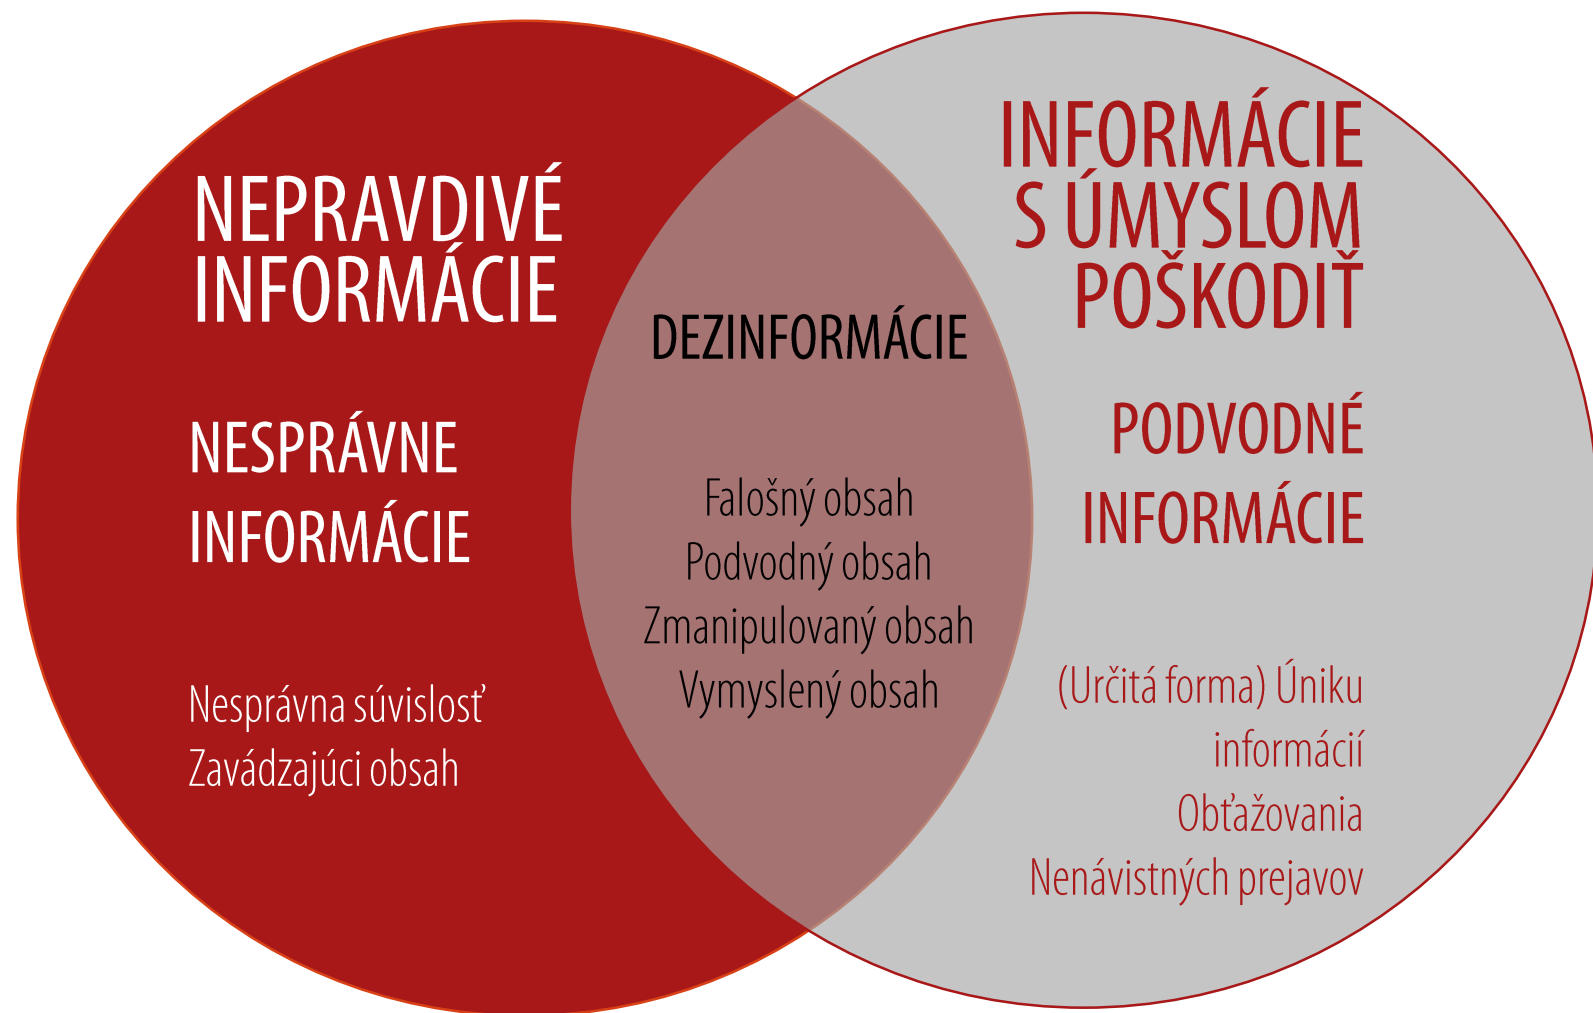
NEPRAVDIVÉ INFORMÁCIE

NESPRÁVNE INFORMÁCIE

Nesprávna súvislosť
Zavádzajúci obsah

DEZINFORMÁCIE

Falošný obsah
Podvodný obsah
Zmanipulovaný obsah
Vymyslený obsah

INFORMÁCIE S ÚMYSLOM POŠKODIŤ

PODVODNÉ INFORMÁCIE

(Určitá forma) Úniku informácií
Obťažovania
Nenávistných prejavov